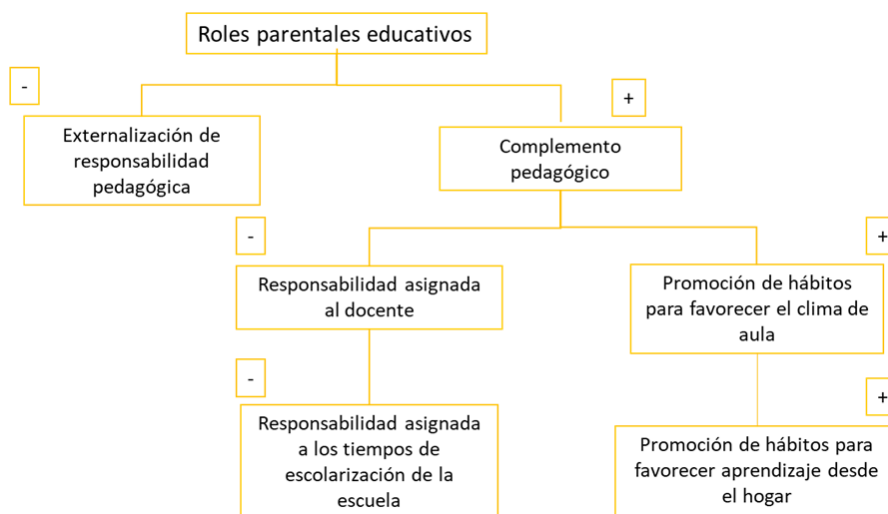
Roles parentales educativos

-

+

Externalización de responsabilidad pedagógica

Complemento pedagógico

-

+

Responsabilidad asignada al docente

Promoción de hábitos para favorecer el clima de aula

-

+

Responsabilidad asignada a los tiempos de escolarización de la escuela

Promoción de hábitos para favorecer aprendizaje desde el hogar